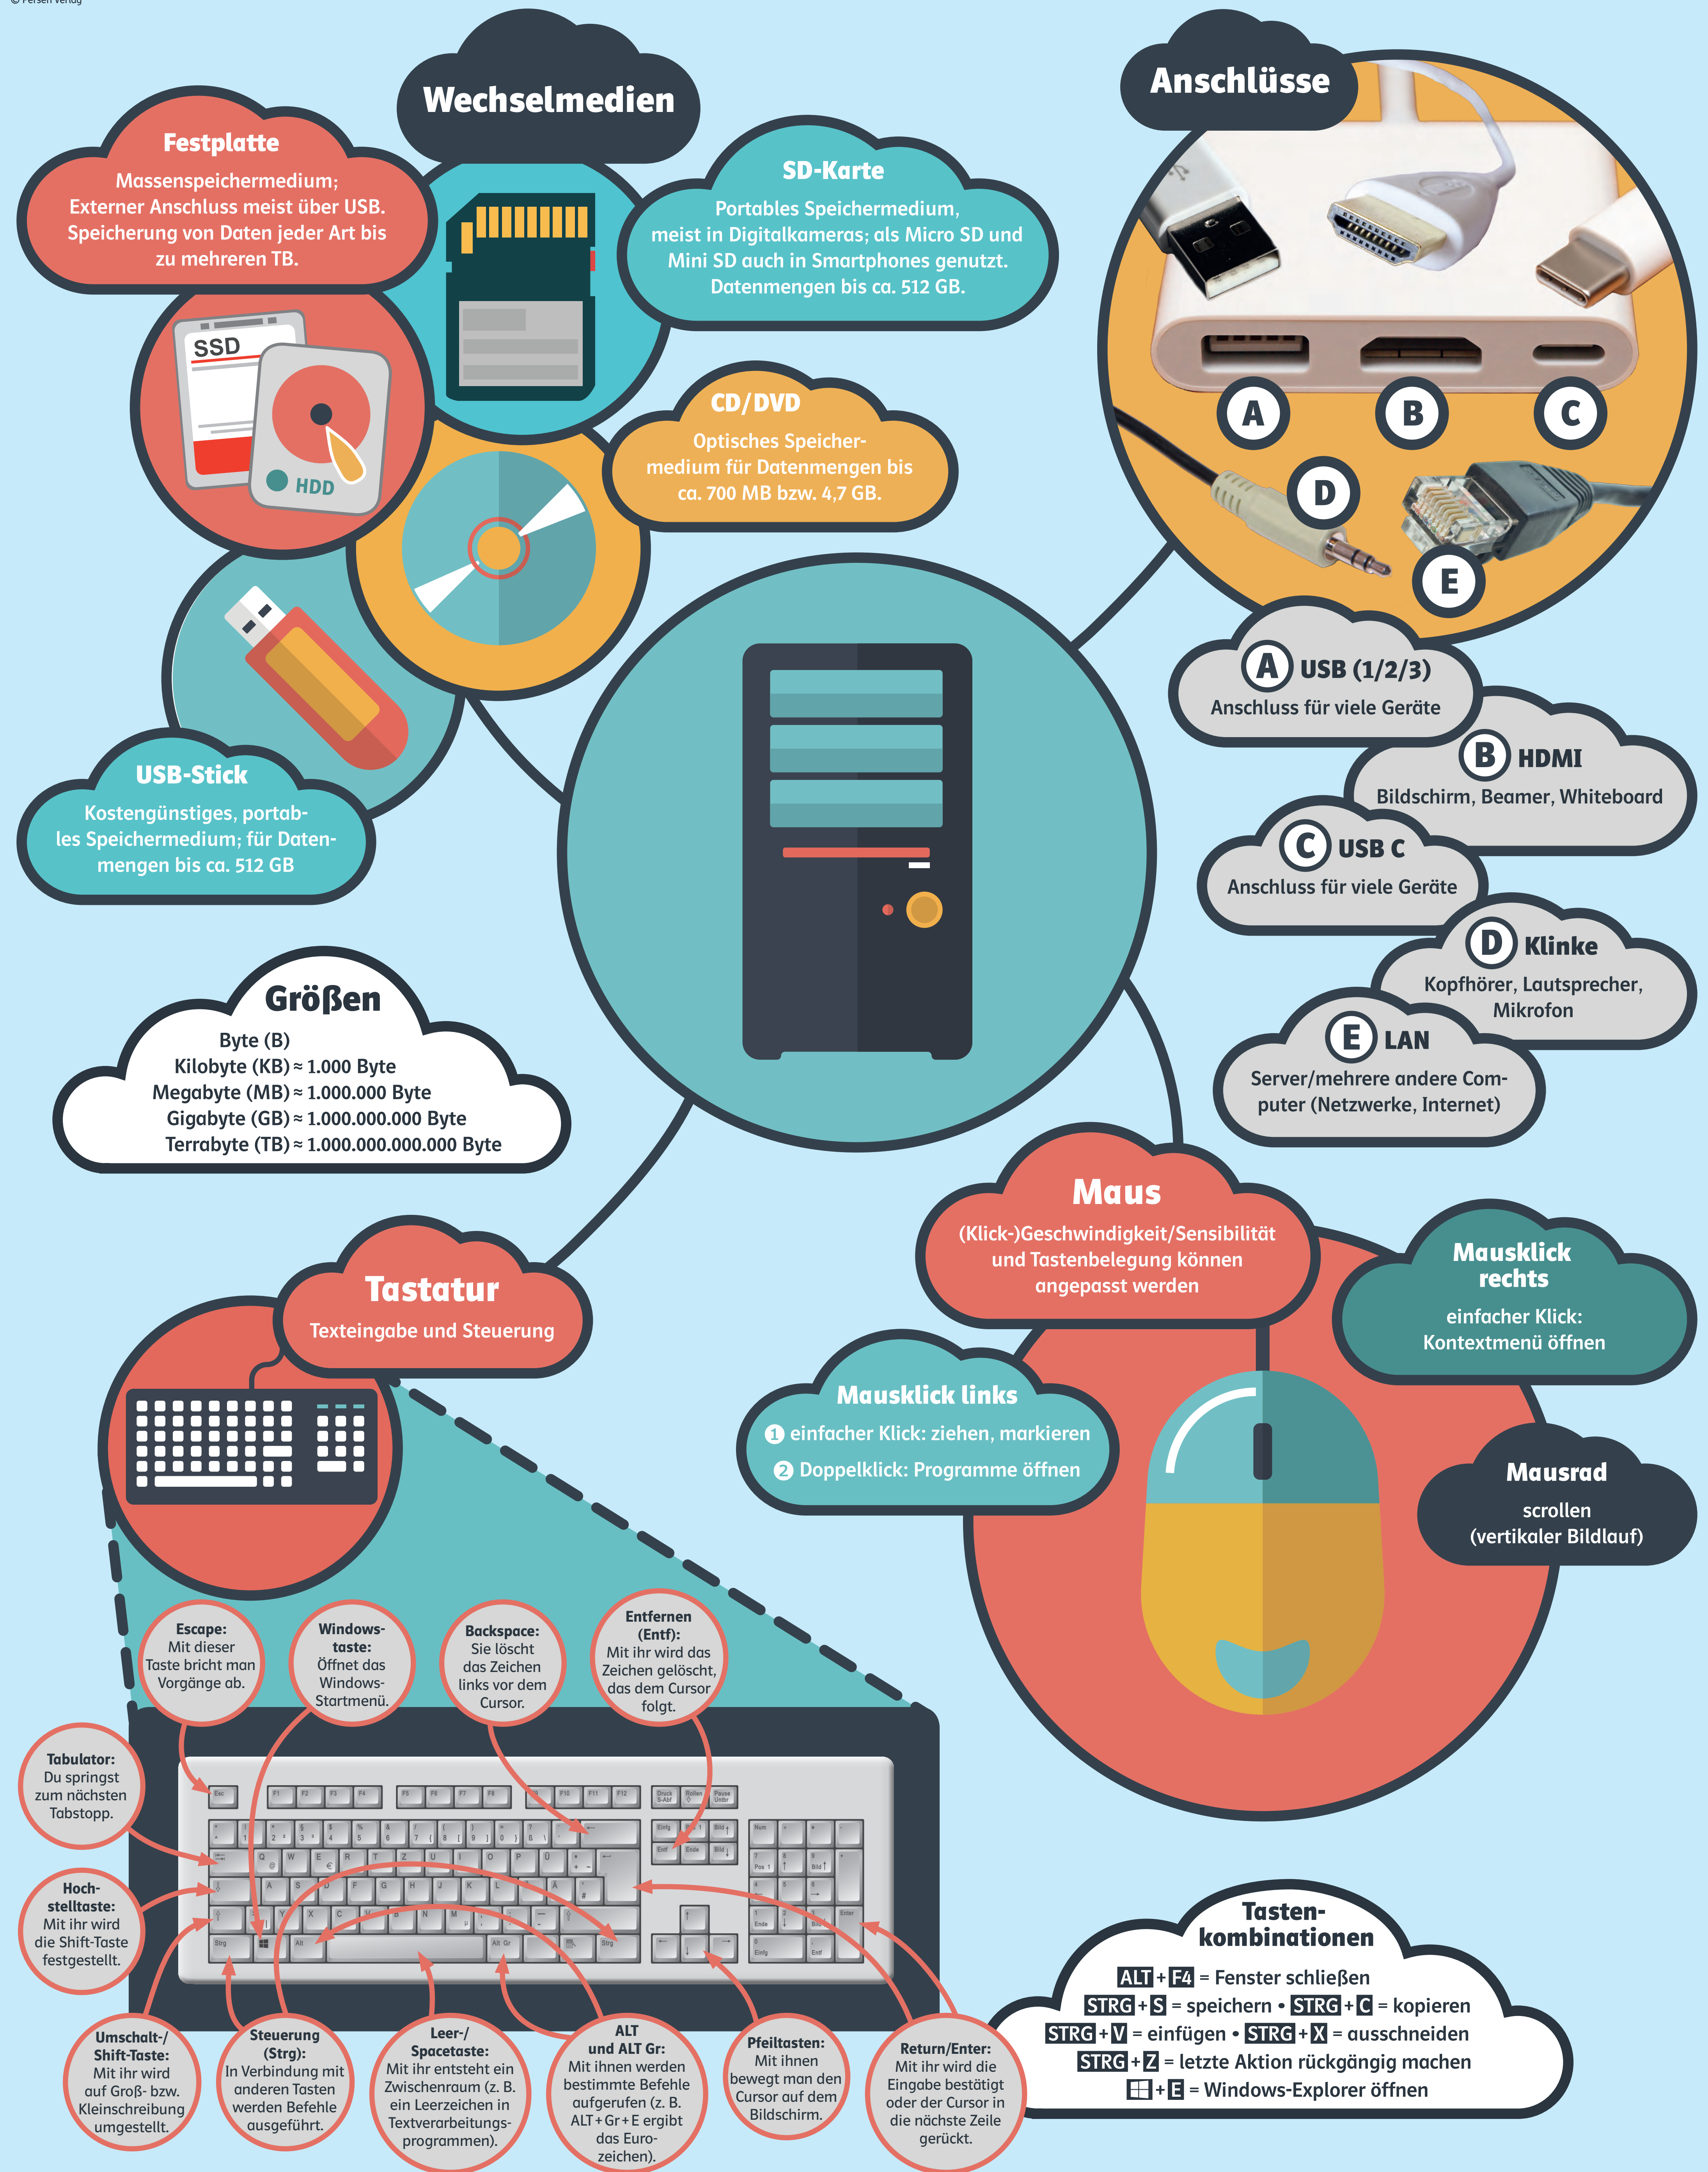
© Persen Verlag

Wechselmedien

Festplatte
Massenspeichermedium; Externer Anschluss meist über USB. Speicherung von Daten jeder Art bis zu mehreren TB.

SSD
HDD

SD-Karte
Portables Speichermedium, meist in Digitalkameras; als Micro SD und Mini SD auch in Smartphones genutzt. Datenmengen bis ca. 512 GB.

CD/DVD
Optisches Speichermedium für Datenmengen bis ca. 700 MB bzw. 4,7 GB.

USB-Stick
Kostengünstiges, portables Speichermedium; für Datenmengen bis ca. 512 GB

Anschlüsse
A B C D E

A USB (1/2/3)
Anschluss für viele Geräte

B HDMI
Bildschirm, Beamer, Whiteboard

C USB C
Anschluss für viele Geräte

D Klinke
Kopfhörer, Lautsprecher, Mikrofon

E LAN
Server/mehrere andere Computer (Netzwerke, Internet)

Größen
Byte (B)
Kilobyte (KB) ≈ 1.000 Byte
Megabyte (MB) ≈ 1.000.000 Byte
Gigabyte (GB) ≈ 1.000.000.000 Byte
Terrabyte (TB) ≈ 1.000.000.000.000 Byte

Maus
(Klick-)Geschwindigkeit/Sensibilität und Tastenbelegung können angepasst werden

Mausklick rechts
einfacher Klick: Kontextmenü öffnen

Mausklick links
1 einfacher Klick: ziehen, markieren
2 Doppelklick: Programme öffnen

Mausrad
scrollen (vertikaler Bildlauf)

Tastatur
Texteingabe und Steuerung

Escape: Mit dieser Taste bricht man Vorgänge ab.

Windowstaste: Öffnet das Windows-Startmenü.

Backspace: Sie löscht das Zeichen links vor dem Cursor.

Entfernen (Entf): Mit ihr wird das Zeichen gelöscht, das dem Cursor folgt.

Tabulator: Du springst zum nächsten Tabstopp.

Hochstelltaste: Mit ihr wird die Shift-Taste festgestellt.

Umschalt-/Shift-Taste: Mit ihr wird auf Groß- bzw. Kleinschreibung umgestellt.

Steuerung (Strg): In Verbindung mit anderen Tasten werden Befehle ausgeführt.

Leer-/Spacetaste: Mit ihr entsteht ein Zwischenraum (z. B. ein Leerzeichen in Textverarbeitungsprogrammen).

ALT und ALT Gr: Mit ihnen werden bestimmte Befehle aufgerufen (z. B. ALT + Gr + E ergibt das Euro-zeichen).

Pfeiltasten: Mit ihnen bewegt man den Cursor auf dem Bildschirm.

Return/Enter: Mit ihr wird die Eingabe bestätigt oder der Cursor in die nächste Zeile gerückt.

Tastenkombinationen
ALT + F4 = Fenster schließen
STRG + S = speichern • STRG + C = kopieren
STRG + V = einfügen • STRG + X = ausschneiden
STRG + Z = letzte Aktion rückgängig machen
⊞ + E = Windows-Explorer öffnen